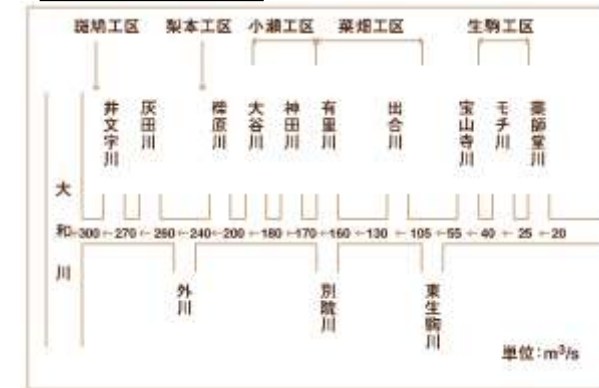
瑞穂工区　梨本工区　小瀬工区　菜畑工区　生駒工区

井文字川
灰田川
櫟原川
大谷川
神田川
有里川
出合川
宝山寺川
モチ川
豪師堂川

大和川

300 ← 270 ← 260 ← 240 ← 200 ← 180 ← 170 ← 160 ← 130 ← 105 ← 55 ← 40 ← 25 ← 20

外川
別院川
東生駒川

単位：$m^3/s$